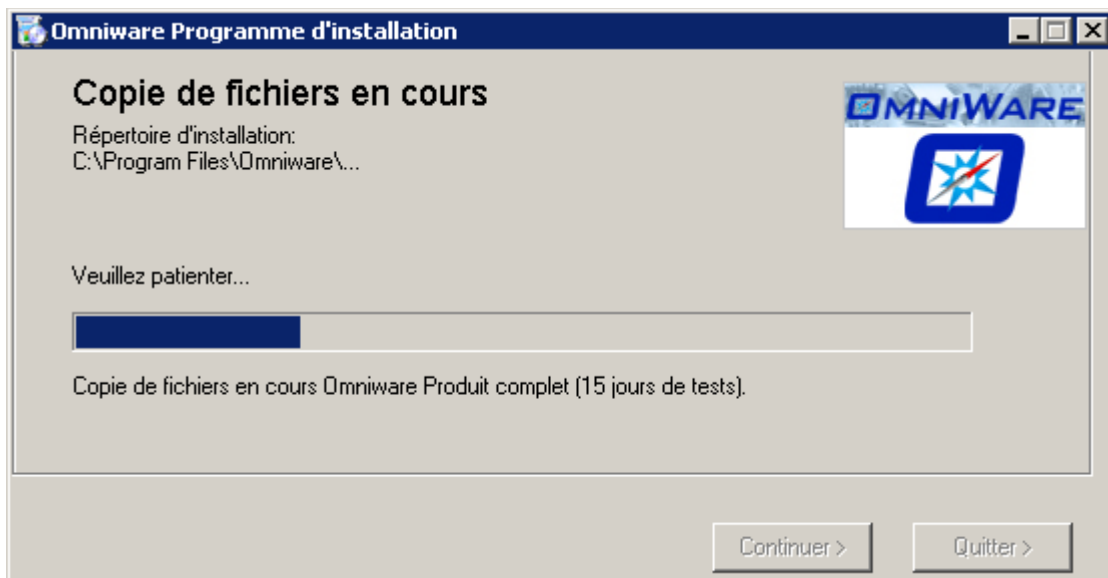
Omniware Programme d'installation

Copie de fichiers en cours

Répertoire d'installation:
C:\Program Files\Omniware\...

OMNIWARE

Veuillez patienter...

Copie de fichiers en cours Omniware Produit complet (15 jours de tests).

Continuer >

Quitter >